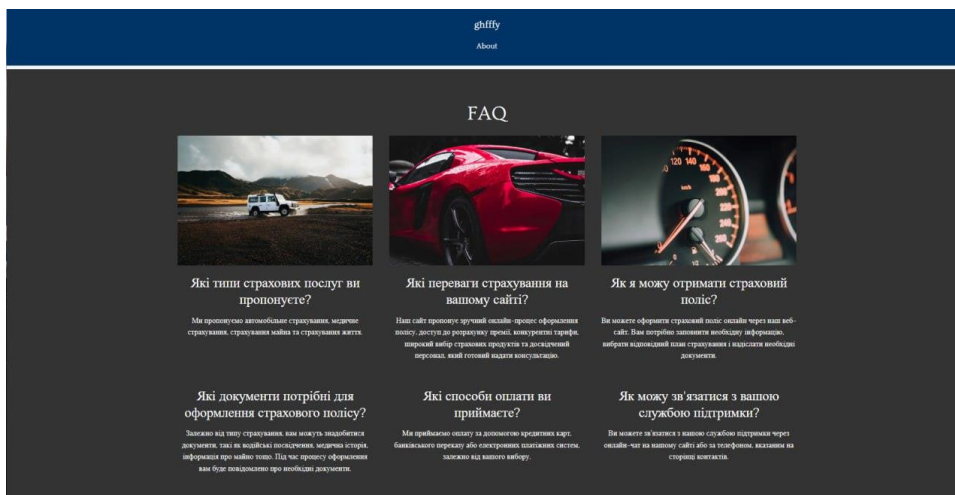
ghfffy

About

FAQ

Які типи страхових послуг ви пропонуєте?

Ми пропонуємо автомобільне страхування, медичне страхування, страхування майна та страхування життя.

Які переваги страхування на вашому сайті?

Наш сайт пропонує зручний онлайн-процес оформлення полісу, доступ до розрахунку премії, конкурентні тарифи, широкий вибір страхових продуктів та досвідчений персонал, який готовий надати консультацію.

Як я можу отримати страховий поліс?

Ви можете оформити страховий поліс онлайн через наш веб-сайт. Вам потрібно заповнити необхідну інформацію, вибрати відповідний план страхування і надіслати необхідні документи.

Які документи потрібні для оформлення страхового полісу?

Залежно від типу страхування, вам можуть знадобитися документи, такі як водійські посвідчення, медична історія, інформація про майно тощо. Під час процесу оформлення вам буде повідомлено про необхідні документи.

Які способи оплати ви приймаєте?

Ми приймаємо оплату за допомогою кредитних карт, банківського переказу або електронних платіжних систем, залежно від вашого вибору.

Як можу зв'язатися з вашою службою підтримки?

Ви можете зв'язатися з нашою службою підтримки через онлайн-чат на нашому сайті або за телефоном, вказаним на сторінці контактів.